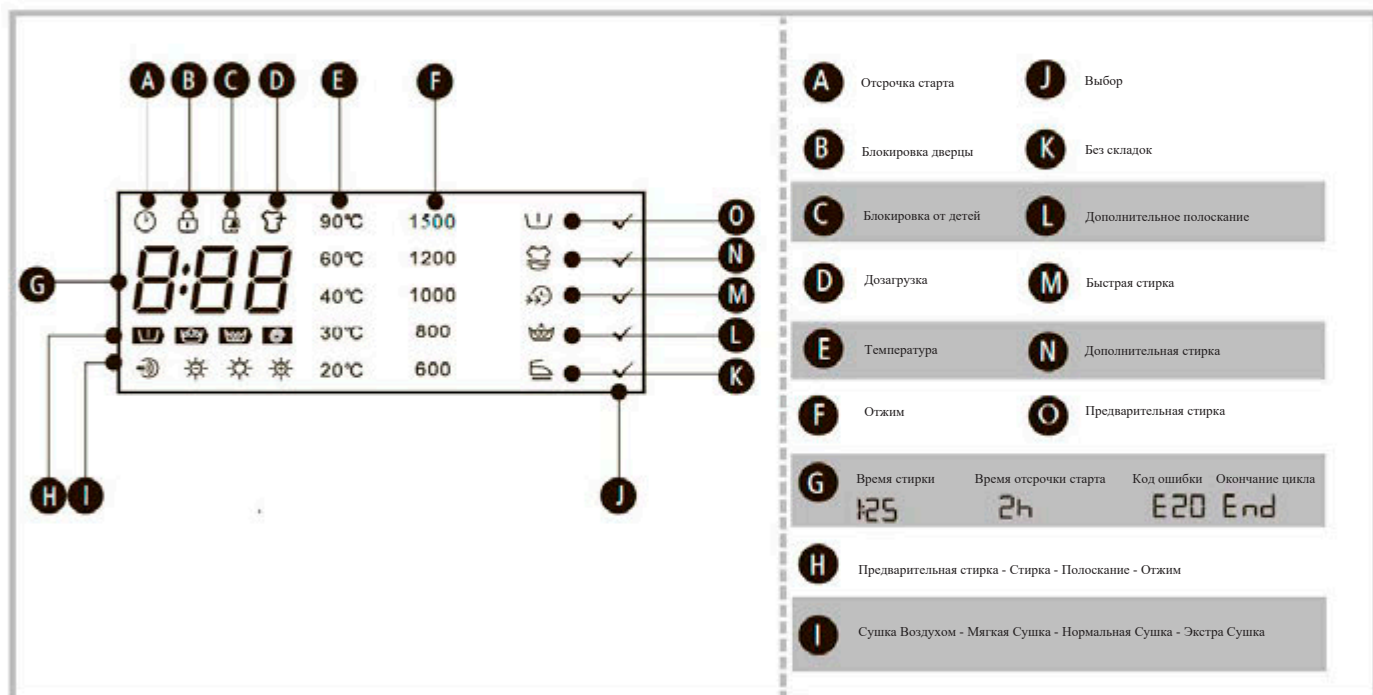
A B C D E F

90℃ 1500
60℃ 1200
40℃ 1000
30℃ 800
20℃ 600

8:88

G H I J K L M N O

A Отсрочка старта
J Выбор
B Блокировка дверцы
K Без складок
C Блокировка от детей
L Дополнительное полоскание
D Дозагрузка
M Быстрая стирка
E Температура
N Дополнительная стирка
F Отжим
O Предварительная стирка

G Время стирки 1:25 Время отсрочки старта 2h Код ошибки E20 Окончание цикла End

H Предварительная стирка - Стирка - Полоскание - Отжим

I Сушка Воздухом - Мягкая Сушка - Нормальная Сушка - Экстра Сушка